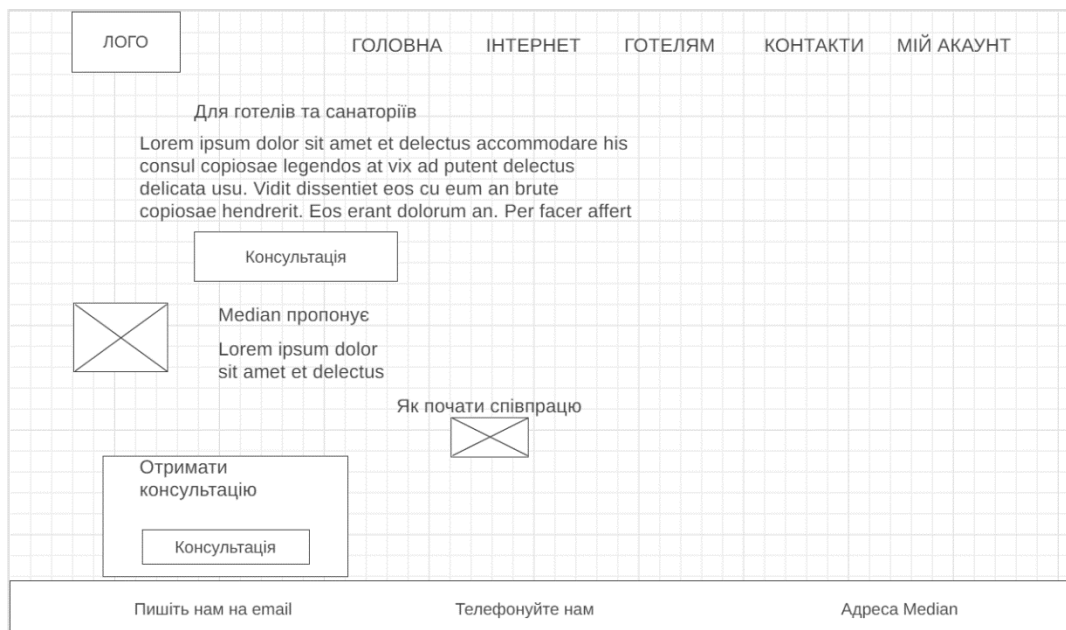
ЛОГО

ГОЛОВНА ІНТЕРНЕТ ГОТЕЛЯМ КОНТАКТИ МІЙ АКАУНТ

Для готелів та санаторіїв

Lorem ipsum dolor sit amet et delectus accommodare his consul copiosae legendos at vix ad putent delectus delicata usu. Vidit dissentiet eos cu eum an brute copiosae hendrerit. Eos erant dolorum an. Per facer affert

Консультація

Median пропонує

Lorem ipsum dolor sit amet et delectus

Як почати співпрацю

Отримати консультацію

Консультація

Пишіть нам на email

Телефонуйте нам

Адреса Median